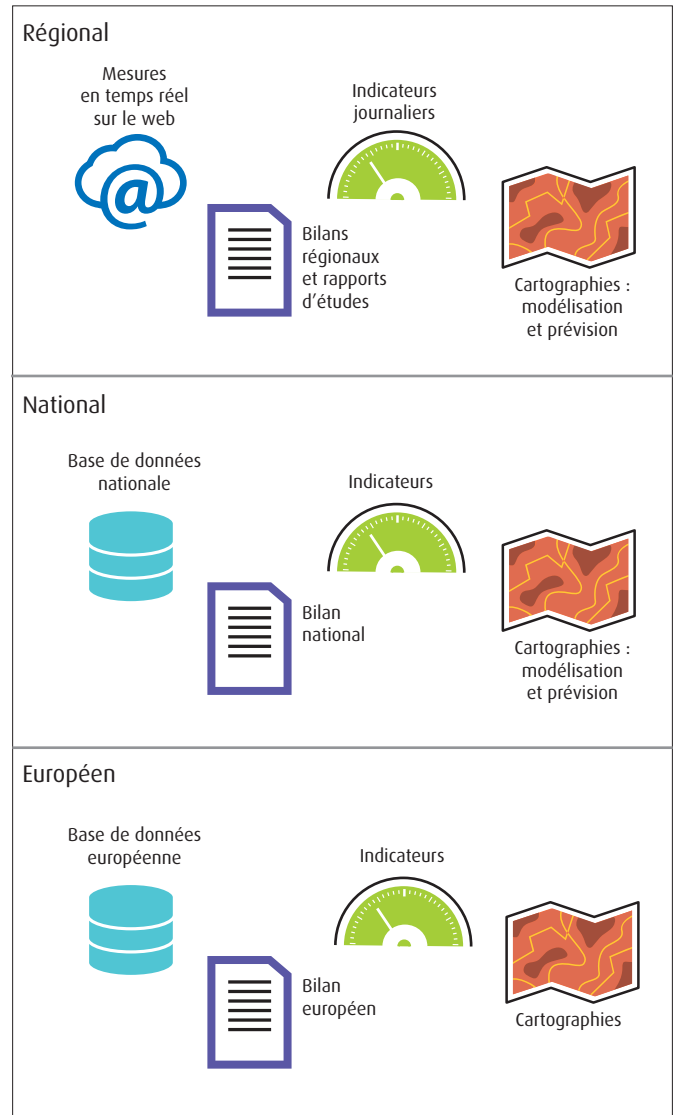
Régional

Mesures en temps réel sur le web

Indicateurs journaliers

@

Bilans régionaux et rapports d'études

Cartographies : modélisation et prévision

National

Base de données nationale

Indicateurs

Bilan national

Cartographies : modélisation et prévision

Européen

Base de données européenne

Indicateurs

Bilan européen

Cartographies